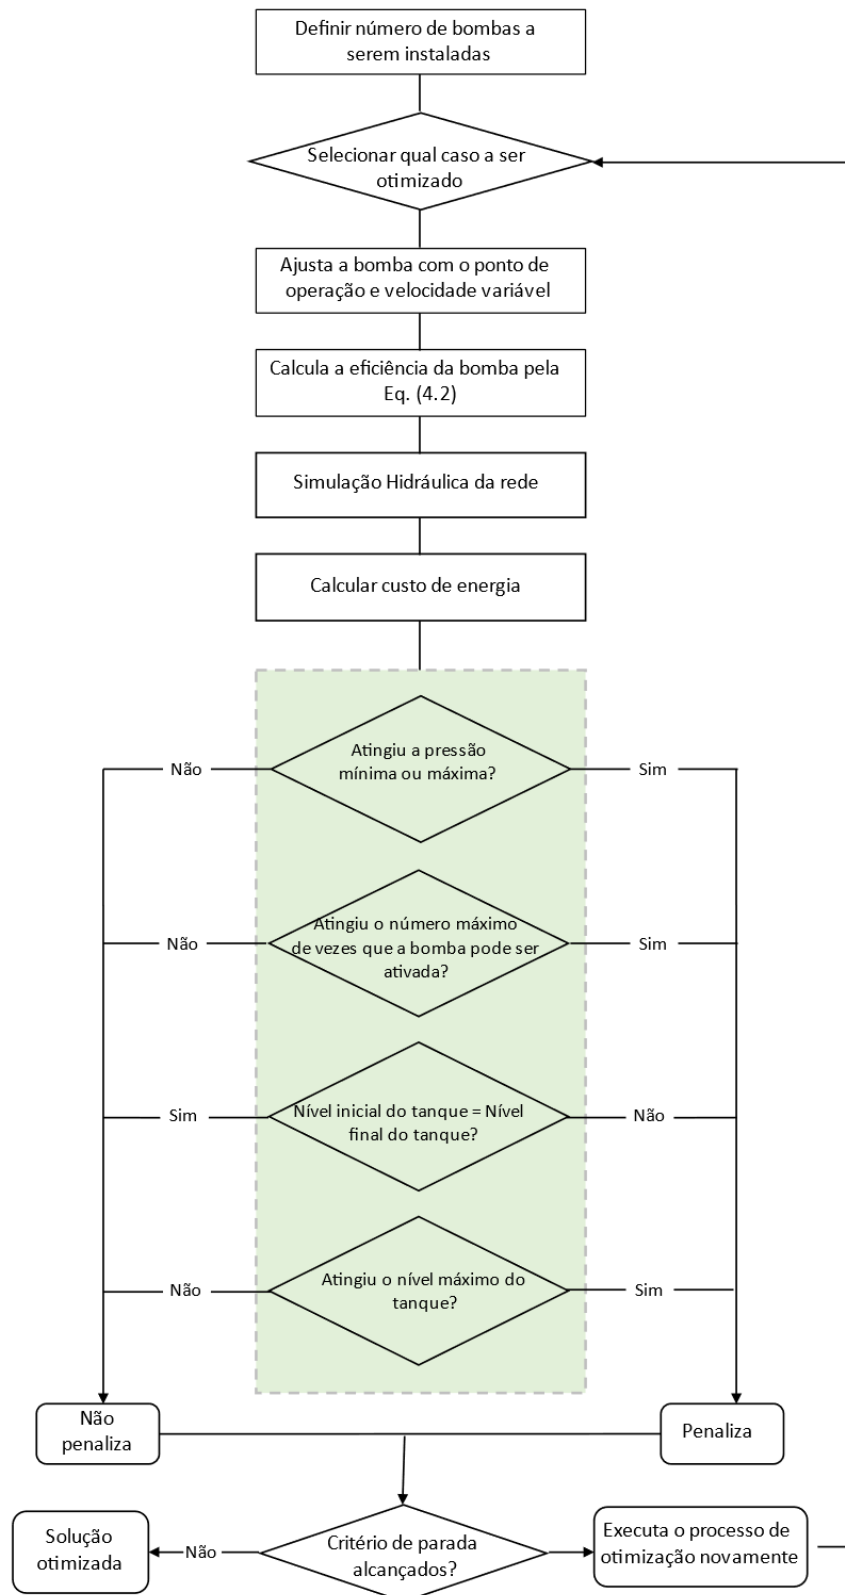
Definir número de bombas a serem instaladas

Selecionar qual caso a ser otimizado

Ajusta a bomba com o ponto de operação e velocidade variável

Calcula a eficiência da bomba pela Eq. (4.2)

Simulação Hidráulica da rede

Calcular custo de energia

Não

Atingiu a pressão mínima ou máxima?

Sim

Não

Atingiu o número máximo de vezes que a bomba pode ser ativada?

Sim

Sim

Nível inicial do tanque = Nível final do tanque?

Não

Não

Atingiu o nível máximo do tanque?

Sim

Não penaliza

Penaliza

Solução otimizada

Não

Critério de parada alcançados?

Executa o processo de otimização novamente